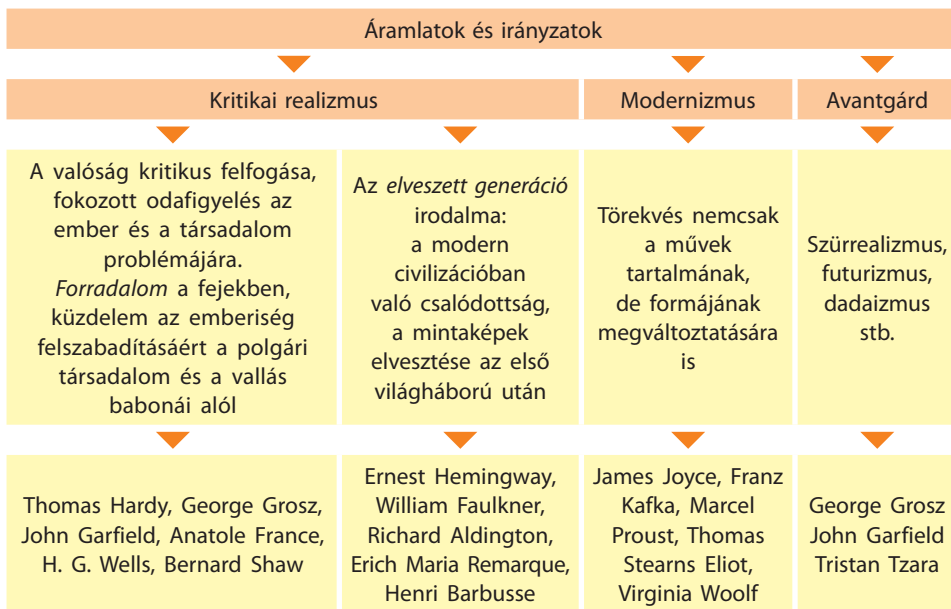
Áramlatok és irányzatok

| Kritikai realizmus | | Modernizmus | Avantgárd |
|---|---|---|---|
| A valóság kritikus felfogása, fokozott odafigyelés az ember és a társadalom problémájára. *Forradalom* a fejekben, küzdelem az emberiség felszabadításáért a polgári társadalom és a vallás babonái alól | Az *elveszett generáció* irodalma: a modern civilizációban való csalódottság, a mintaképek elvesztése az első világháború után | Törekvés nemcsak a művek tartalmának, de formájának megváltoztatására is | Szürrealizmus, futurizmus, dadaizmus stb. |
| Thomas Hardy, George Grosz, John Garfield, Anatole France, H. G. Wells, Bernard Shaw | Ernest Hemingway, William Faulkner, Richard Aldington, Erich Maria Remarque, Henri Barbusse | James Joyce, Franz Kafka, Marcel Proust, Thomas Stearns Eliot, Virginia Woolf | George Grosz John Garfield Tristan Tzara |